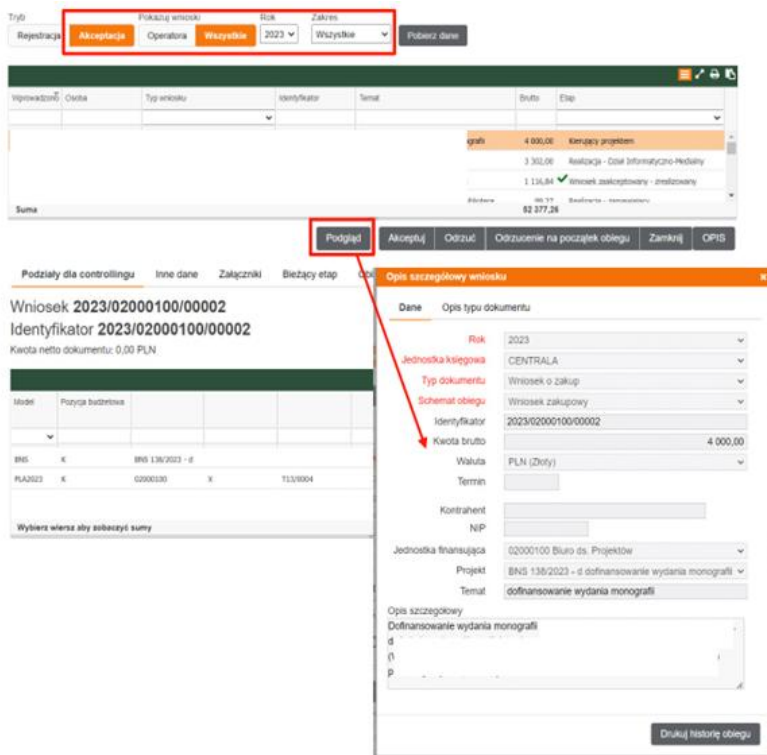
Tryb
Rejestracja Akceptacja
Pokazuj wnioski
Operatora Wszystkie
Rok
2023
Zakres
Wszystkie
Pobierz dane

| Wprowadzono | Osoba | Typ wniosku | Identyfikator | Temat | Brutto | Etap |
|---|---|---|---|---|---|---|
| | | | | grafii | 4 000,00 | Kierujący projektem |
| | | | | | 3 302,00 | Realizacja - Dział Informatyczno-Medialny |
| | | | | | 1 116,84 | Wniosek zaakceptowany - zrealizowany |
| | | | | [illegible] | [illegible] | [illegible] |
| Suma | | | | | 52 377,26 | |

Podgląd Akceptuj Odrzuć Odrzucenie na początek obiegu Zamknij OPIS

Podziały dla controllingu Inne dane Załączniki Bieżący etap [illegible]

Wniosek 2023/02000100/00002
Identyfikator 2023/02000100/00002
Kwota netto dokumentu: 0,00 PLN

| Model | Pozycja budżetowa | | | |
|---|---|---|---|---|
| BNS | K | BNS 138/2023 - d | | |
| PLA2023 | K | 02000100 | X | T13/0004 |

Wybierz wiersz aby zobaczyć sumy

Opis szczegółowy wniosku
Dane Opis typu dokumentu
Rok 2023
Jednostka księgowa CENTRALA
Typ dokumentu Wniosek o zakup
Schemat obiegu Wniosek zakupowy
Identyfikator 2023/02000100/00002
Kwota brutto 4 000,00
Waluta PLN (Złoty)
Termin
Kontrahent
NIP
Jednostka finansująca 02000100 Biuro ds. Projektów
Projekt BNS 138/2023 - d dofinansowanie wydania monografii
Temat dofinansowanie wydania monografii
Opis szczegółowy
Dofinansowanie wydania monografii
d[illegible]
([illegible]
P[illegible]
Drukuj historię obiegu